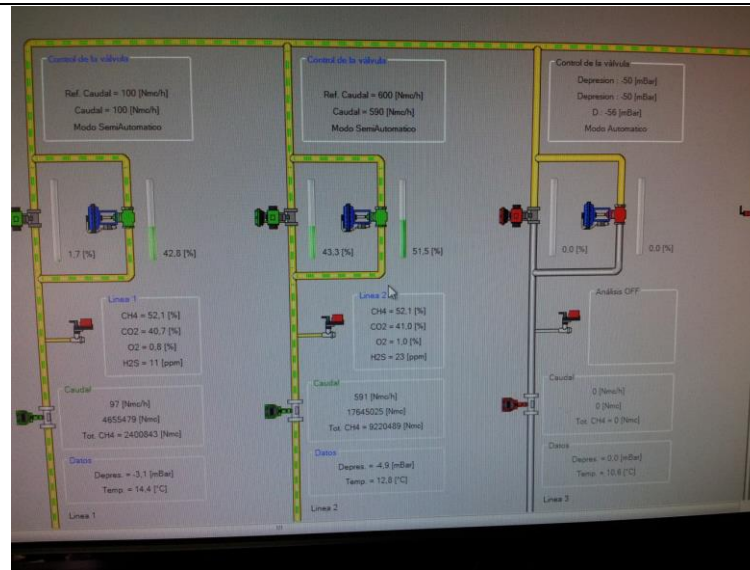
Control de la válvula
Ref. Caudal = 100 [Nmo/h]
Caudal = 100 [Nmo/h]
Modo SemiAutomatico

1,7 [%]
42,8 [%]

Linea 1
CH4 = 52,1 [%]
CO2 = 40,7 [%]
O2 = 0,8 [%]
H2S = 11 [ppm]

Caudal
97 [Nmo/h]
4655479 [Nmo]
Tot. CH4 = 2400843 [Nmo]

Datos
Depres. = -3,1 [mBar]
Temp. = 14,4 [°C]

Linea 1

Control de la válvula
Ref. Caudal = 600 [Nmo/h]
Caudal = 590 [Nmo/h]
Modo SemiAutomatico

43,3 [%]
51,5 [%]

Linea 2
CH4 = 52,1 [%]
CO2 = 41,0 [%]
O2 = 1,0 [%]
H2S = 23 [ppm]

Caudal
591 [Nmo/h]
17645025 [Nmo]
Tot. CH4 = 9220489 [Nmo]

Datos
Depres. = -4,9 [mBar]
Temp. = 12,8 [°C]

Linea 2

Control de la válvula
Depresion : -50 [mBar]
Depresion : -50 [mBar]
D : -56 [mBar]
Modo Automatico

0,0 [%]
0,0 [%]

Análisis OFF

Caudal
0 [Nmo/h]
0 [Nmo]
Tot. CH4 = 0 [Nmo]

Datos
Depres. = 0,0 [mBar]
Temp. = 10,6 [°C]

Linea 3